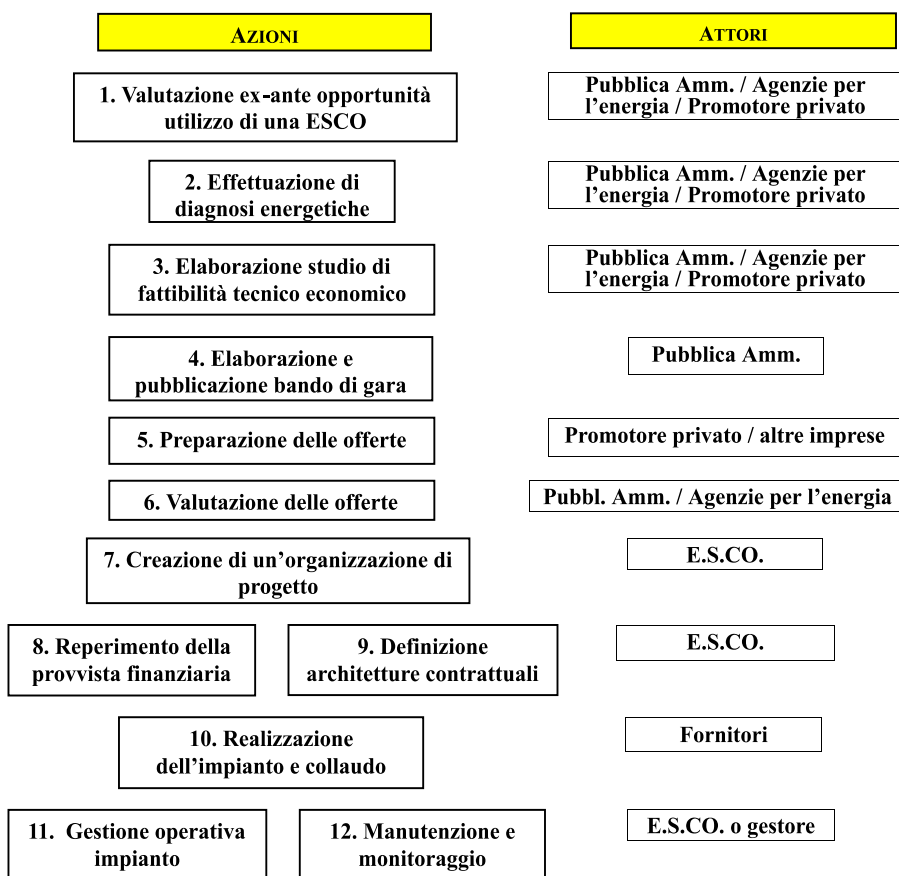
AZIONI

ATTORI

1. Valutazione ex-ante opportunità utilizzo di una ESCO

Pubblica Amm. / Agenzie per l'energia / Promotore privato

2. Effettuazione di diagnosi energetiche

Pubblica Amm. / Agenzie per l'energia / Promotore privato

3. Elaborazione studio di fattibilità tecnico economico

Pubblica Amm. / Agenzie per l'energia / Promotore privato

4. Elaborazione e pubblicazione bando di gara

Pubblica Amm.

5. Preparazione delle offerte

Promotore privato / altre imprese

6. Valutazione delle offerte

Pubbl. Amm. / Agenzie per l'energia

7. Creazione di un'organizzazione di progetto

E.S.CO.

8. Reperimento della provvista finanziaria

9. Definizione architetture contrattuali

E.S.CO.

10. Realizzazione dell'impianto e collaudo

Fornitori

11. Gestione operativa impianto

12. Manutenzione e monitoraggio

E.S.CO. o gestore